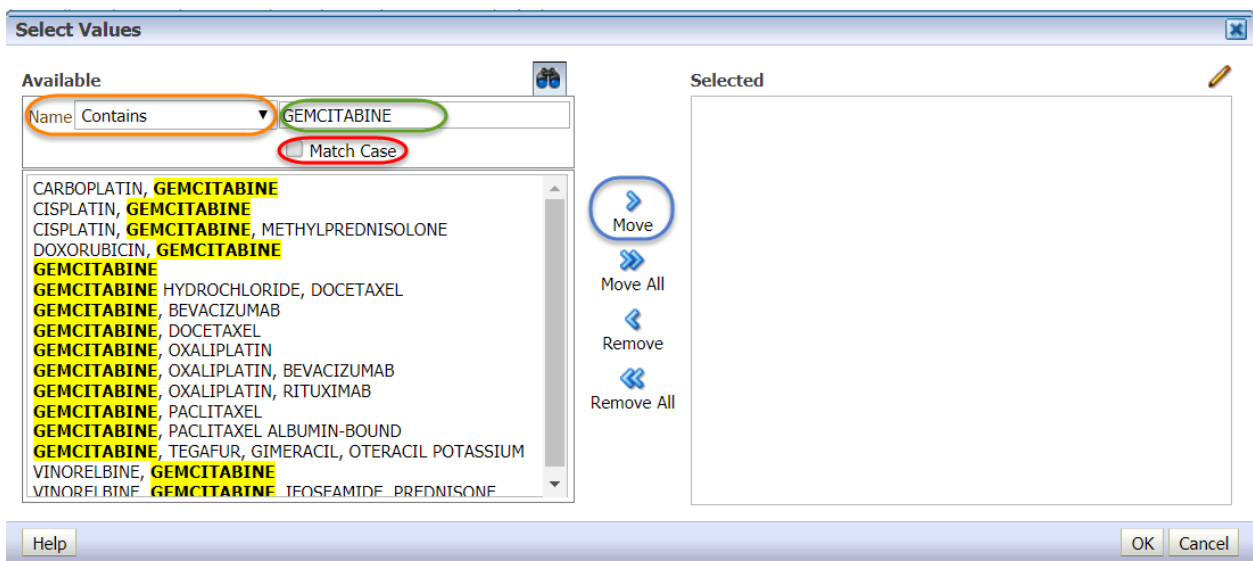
Select Values

Available

Name Contains

GEMCITABINE

Match Case

CARBOPLATIN, GEMCITABINE
CISPLATIN, GEMCITABINE
CISPLATIN, GEMCITABINE, METHYLPREDNISOLONE
DOXORUBICIN, GEMCITABINE
GEMCITABINE
GEMCITABINE HYDROCHLORIDE, DOCETAXEL
GEMCITABINE, BEVACIZUMAB
GEMCITABINE, DOCETAXEL
GEMCITABINE, OXALIPLATIN
GEMCITABINE, OXALIPLATIN, BEVACIZUMAB
GEMCITABINE, OXALIPLATIN, RITUXIMAB
GEMCITABINE, PACLITAXEL
GEMCITABINE, PACLITAXEL ALBUMIN-BOUND
GEMCITABINE, TEGAFUR, GIMERACIL, OTERACIL POTASSIUM
VINORELBINE, GEMCITABINE
VINORELBINE, GEMCITABINE, IFOSFAMIDE, PREDNISONE

Move
Move All
Remove
Remove All

Selected

Help
OK
Cancel